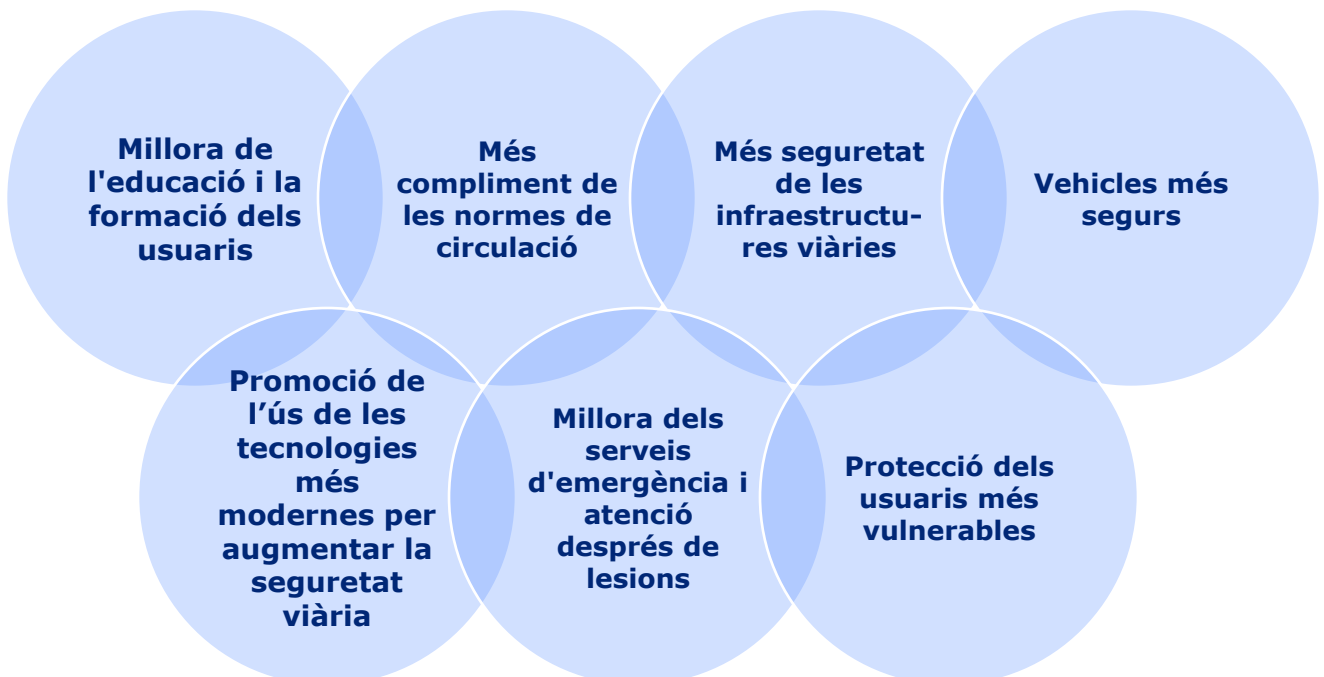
Millora de l'educació i la formació dels usuaris

Més compliment de les normes de circulació

Més seguretat de les infraestructures viàries

Vehicles més segurs

Promoció de l'ús de les tecnologies més modernes per augmentar la seguretat viària

Millora dels serveis d'emergència i atenció després de lesions

Protecció dels usuaris més vulnerables